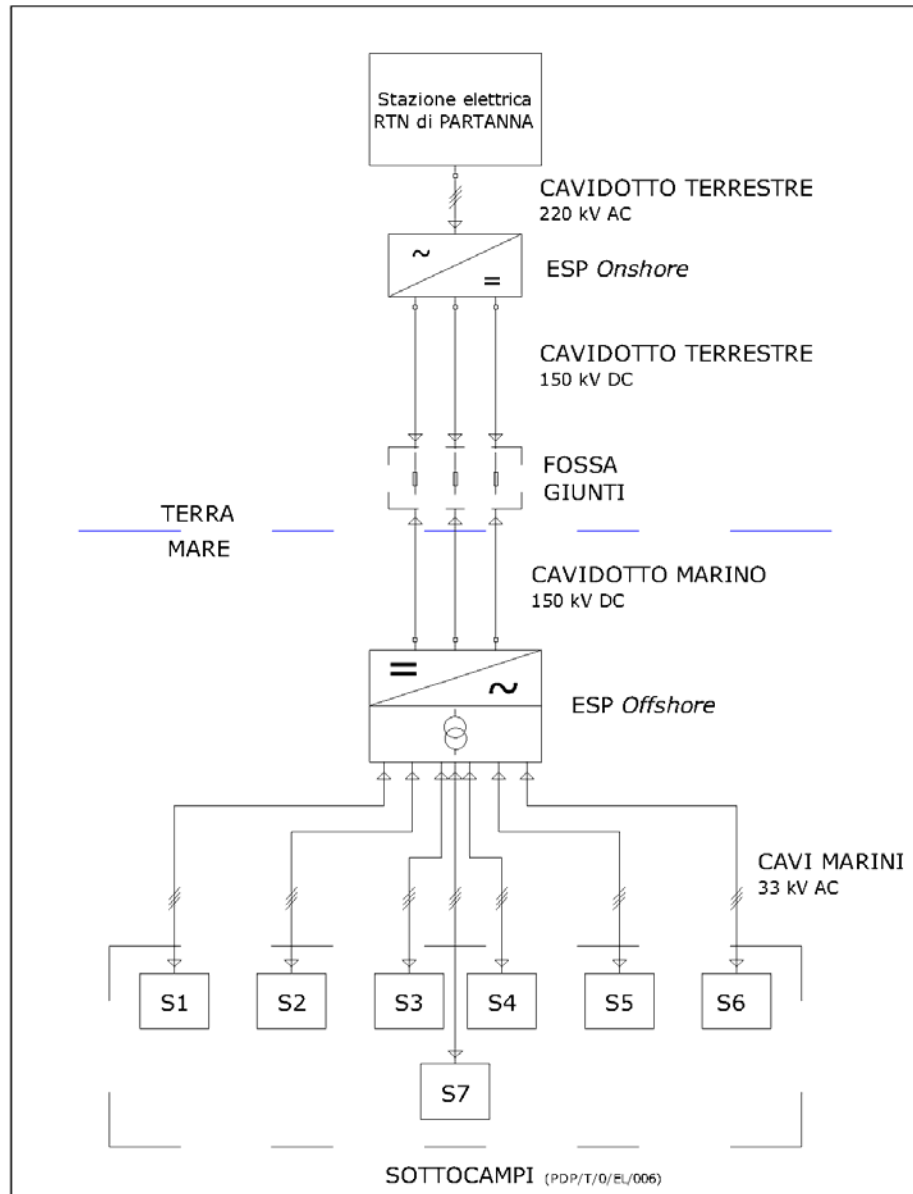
Stazione elettrica RTN di PARTANNA

CAVIDOTTO TERRESTRE
220 kV AC

~
=

ESP Onshore

CAVIDOTTO TERRESTRE
150 kV DC

FOSSA GIUNTI

TERRA

MARE

CAVIDOTTO MARINO
150 kV DC

=
~

ESP Offshore

CAVI MARINI
33 kV AC

S1 S2 S3 S4 S5 S6

S7

SOTTOCAMPI (PDP/T/0/EL/006)